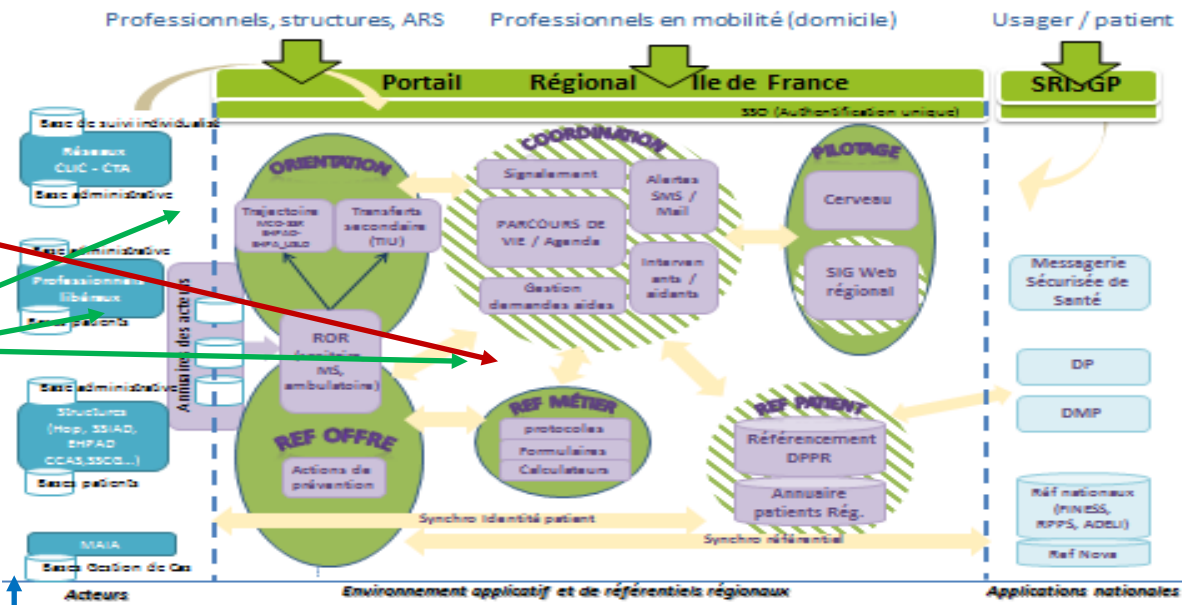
Professionnels, structures, ARS

Professionnels en mobilité (domicile)

Usager / patient

Portail Régional Ile de France

SSO (Authentification unique)

SRISGP

Base de suivi individualisé

Réseaux CLIC - CTA

Base administrative

Base administrative

Professionnels libéraux

Base patients

Base administrative

Structures (Hop, SSIAD, EHPAD CCAS,SSCO...)

Base patients

MAIA

Base Gestion de Cas

Annuaire des acteurs

ORIENTATION

Trajectoire MCO-SSR EHPAD-EHPA_USLD

Transferts secondaire (TIU)

ROR (sanitaire MS, ambulatoire)

REF OFFRE

Actions de prévention

COORDINATION

Signalement

PARCOURS DE VIE / Agenda

Gestion demandes aides

Alertes SMS / Mail

Intervenants / aidants

REF MÉTIER

protocoles

Formulaires

Calculateurs

PILOTAGE

Cerveau

SIG Web régional

REF PATIENT

Référencement DPPR

Annuaire patients Rég.

Synchro Identité patient

Synchro référentiel

Messagerie Sécurisée de Santé

DP

DMP

Réf nationaux (FINESS, RPPS, ADELI)

Ref Nova

Acteurs

Environnement applicatif et de référentiels régionaux

Applications nationales